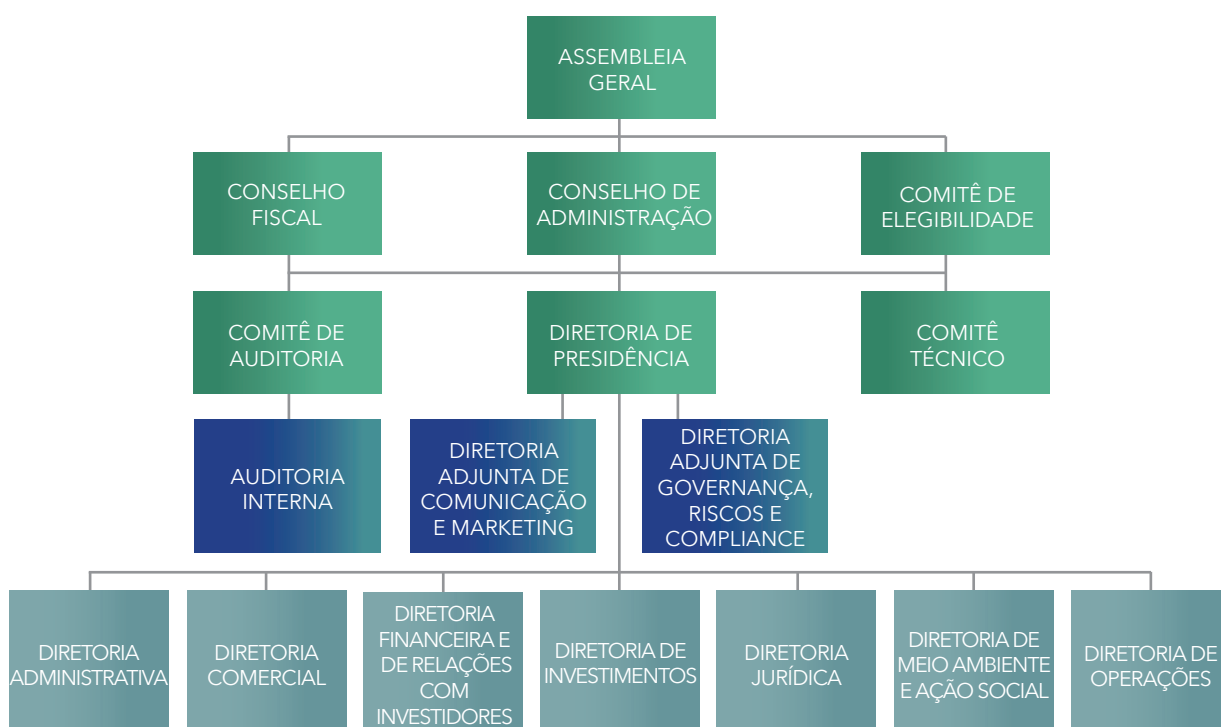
ASSEMBLEIA GERAL

CONSELHO FISCAL

CONSELHO DE ADMINISTRAÇÃO

COMITÊ DE ELEGIBILIDADE

COMITÊ DE AUDITORIA

DIRETORIA DE PRESIDÊNCIA

COMITÊ TÉCNICO

AUDITORIA INTERNA

DIRETORIA ADJUNTA DE COMUNICAÇÃO E MARKETING

DIRETORIA ADJUNTA DE GOVERNANÇA, RISCOS E COMPLIANCE

DIRETORIA ADMINISTRATIVA

DIRETORIA COMERCIAL

DIRETORIA FINANCEIRA E DE RELAÇÕES COM INVESTIDORES

DIRETORIA DE INVESTIMENTOS

DIRETORIA JURÍDICA

DIRETORIA DE MEIO AMBIENTE E AÇÃO SOCIAL

DIRETORIA DE OPERAÇÕES